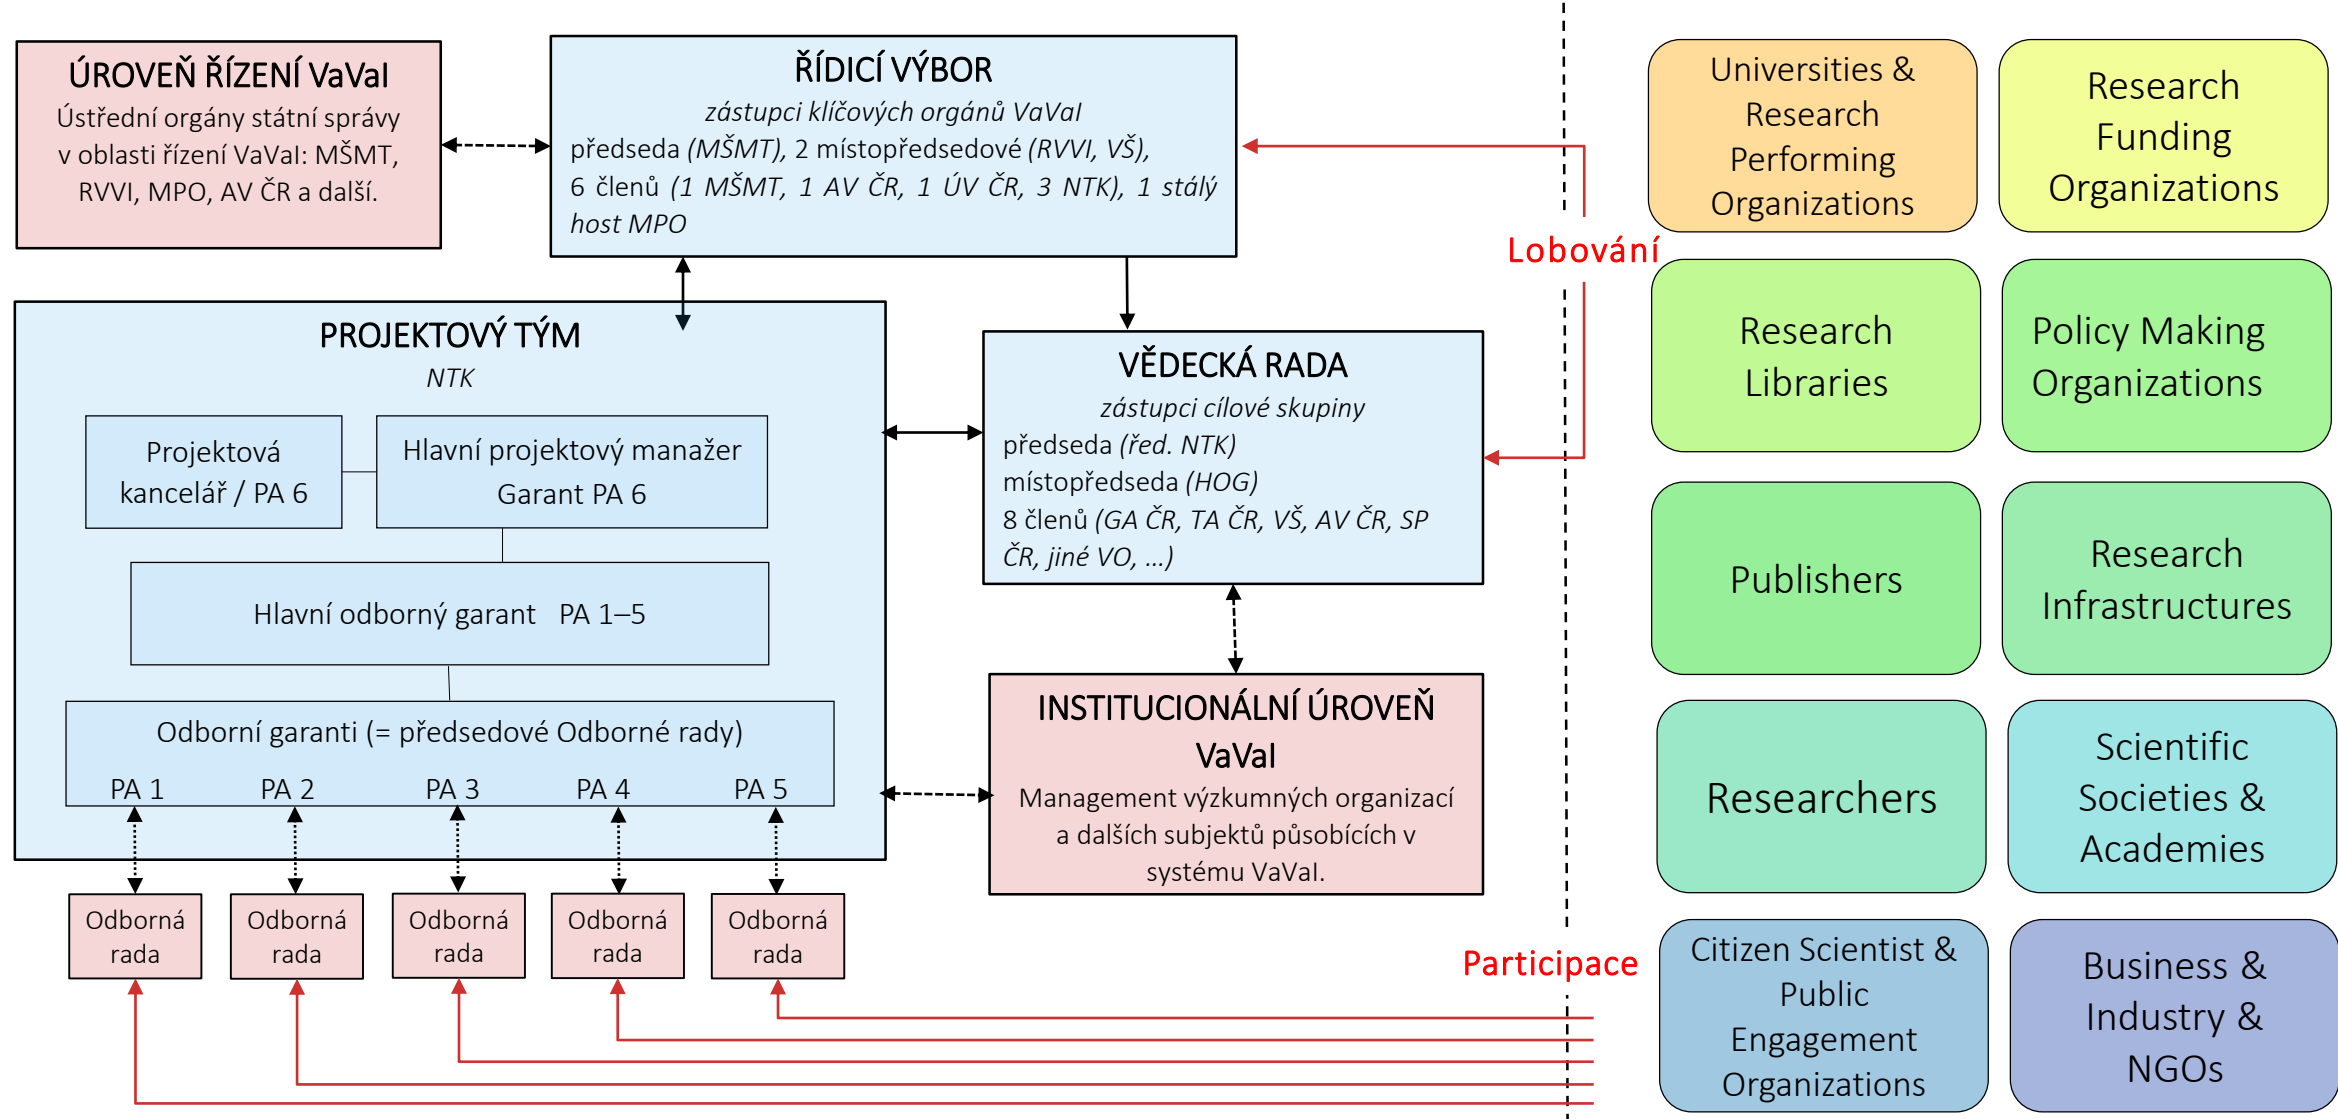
ÚROVEŇ ŘÍZENÍ VaVaI
Ústřední orgány státní správy v oblasti řízení VaVaI: MŠMT, RVVI, MPO, AV ČR a další.

ŘÍDICÍ VÝBOR
zástupci klíčových orgánů VaVaI
předseda (MŠMT), 2 místopředsedové (RVVI, VŠ), 6 členů (1 MŠMT, 1 AV ČR, 1 ÚV ČR, 3 NTK), 1 stálý host MPO

PROJEKTOVÝ TÝM
NTK

Projektová kancelář / PA 6

Hlavní projektový manažer Garant PA 6

Hlavní odborný garant PA 1–5

Odborní garanti (= předsedové Odborné rady)
PA 1 PA 2 PA 3 PA 4 PA 5

VĚDECKÁ RADA
zástupci cílové skupiny
předseda (řed. NTK)
místopředseda (HOG)
8 členů (GA ČR, TA ČR, VŠ, AV ČR, SP ČR, jiné VO, …)

INSTITUCIONÁLNÍ ÚROVEŇ VaVaI
Management výzkumných organizací a dalších subjektů působících v systému VaVaI.

Odborná rada
Odborná rada
Odborná rada
Odborná rada
Odborná rada

Lobování

Participace

Universities & Research Performing Organizations

Research Funding Organizations

Research Libraries

Policy Making Organizations

Publishers

Research Infrastructures

Researchers

Scientific Societies & Academies

Citizen Scientist & Public Engagement Organizations

Business & Industry & NGOs